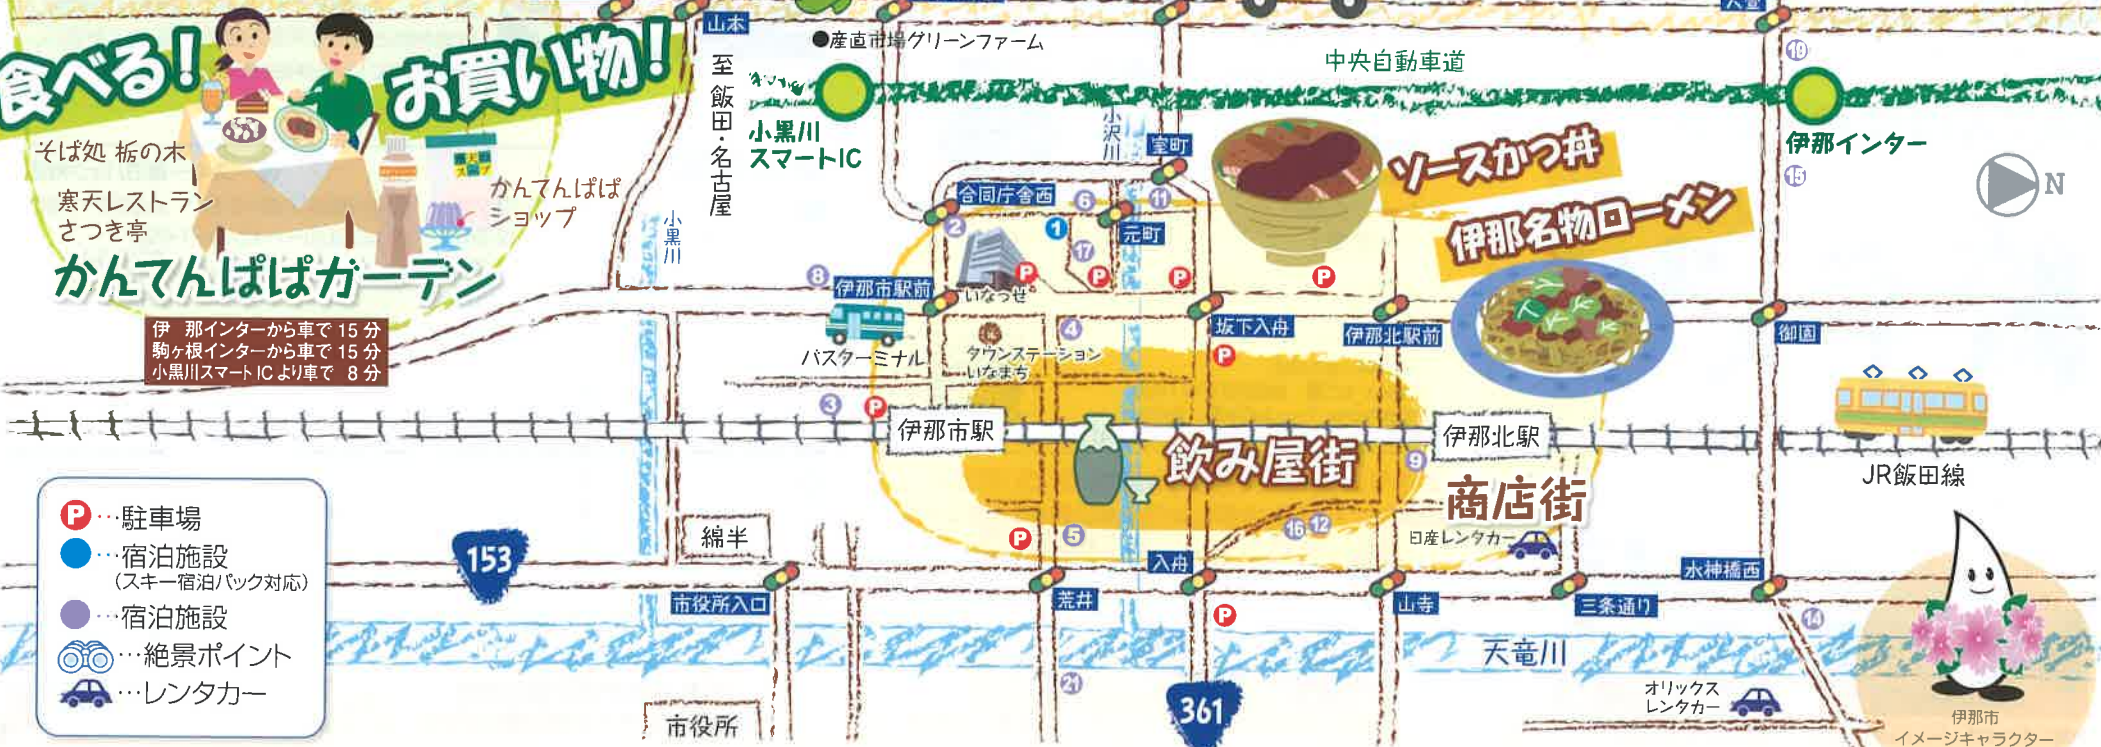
食べる！お買い物！

そば処 栃の木

寒天レストラン さつき亭

かんてんぱぱショップ

かんてんぱぱガーデン

伊那インターから車で 15 分
駒ヶ根インターから車で 15 分
小黒川スマート IC より車で 8 分

山本

至飯田・名古屋

●産直市場グリーンファーム

小黒川スマートIC

中央自動車道

伊那インター

N

小沢川

室町

合同庁舎西

元町

ソースかつ丼

伊那名物ローメン

伊那市駅前

いなっせ

バスターミナル

タウンステーション いなまち

坂下入舟

伊那北駅前

御園

小黒川

伊那市駅

飲み屋街

伊那北駅

商店街

JR飯田線

P …駐車場
…宿泊施設 （スキー宿泊パック対応）
…宿泊施設
…絶景ポイント
…レンタカー

153

綿半

日産レンタカー

入舟

水神橋西

市役所入口

荒井

山寺

三条通り

天竜川

361

市役所

オリックスレンタカー

伊那市 イメージキャラクター

1 2 3 4 5 6 8 9 11 12 14 15 16 17 19 21